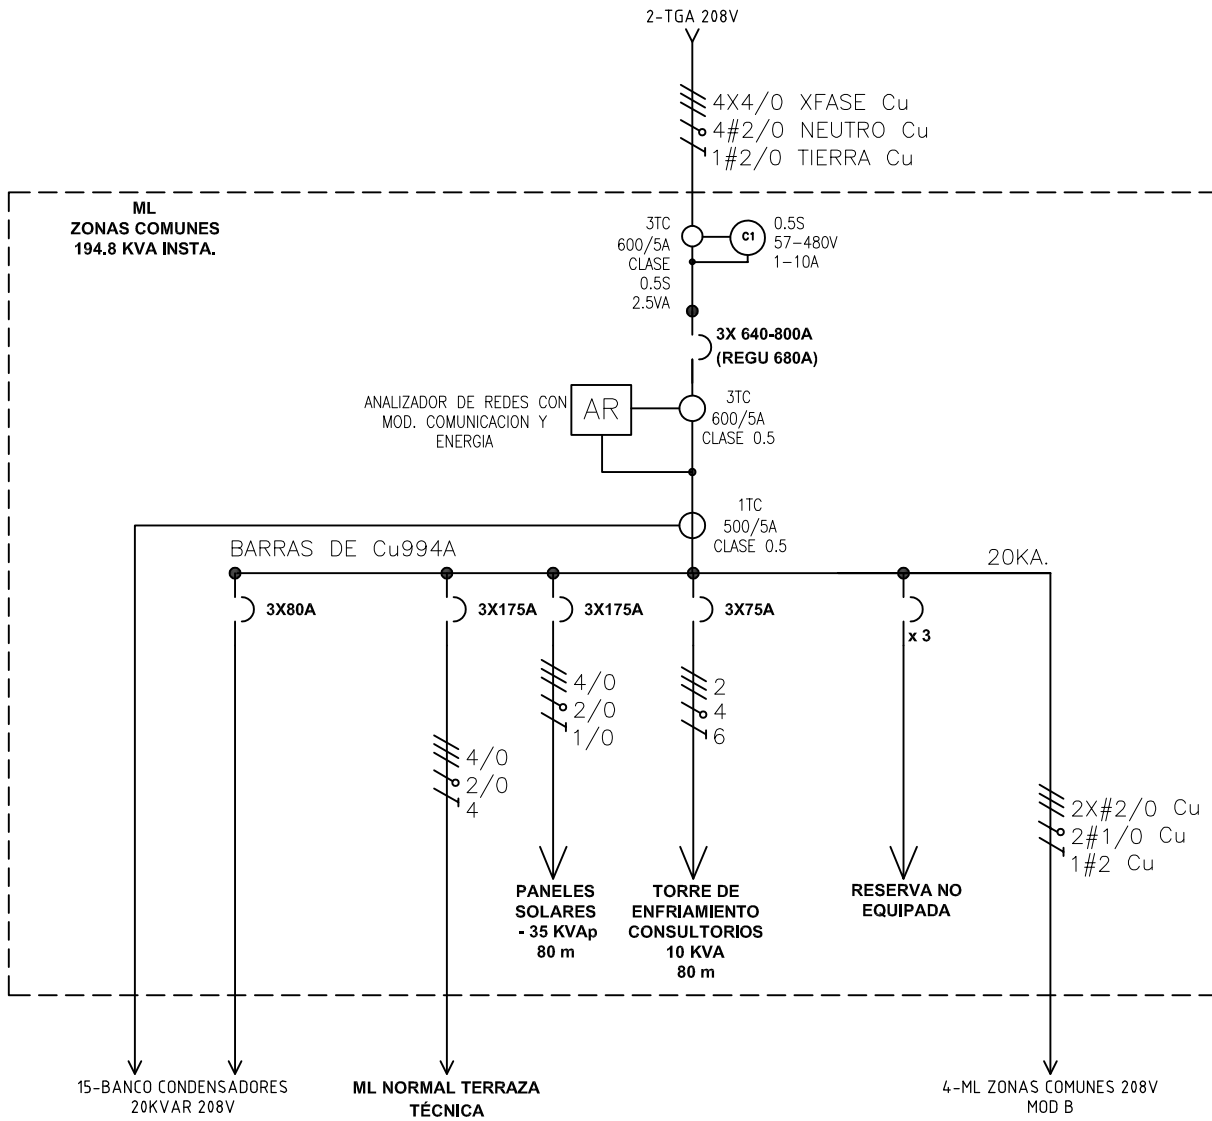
2-TGA 208V

4X4/0 XFASE Cu
4#2/0 NEUTRO Cu
1#2/0 TIERRA Cu

ML
ZONAS COMUNES
194.8 KVA INSTA.

3TC
600/5A
CLASE
0.5S
2.5VA

C1

0.5S
57-480V
1-10A

3X 640-800A
(REGU 680A)

ANALIZADOR DE REDES CON MOD. COMUNICACION Y ENERGIA

AR

3TC
600/5A
CLASE 0.5

1TC
500/5A
CLASE 0.5

BARRAS DE Cu994A

20KA.

3X80A

3X175A

3X175A

3X75A

x 3

4/0
2/0
1/0

2
4
6

4/0
2/0
4

2X#2/0 Cu
2#1/0 Cu
1#2 Cu

PANELES SOLARES - 35 KVAp 80 m

TORRE DE ENFRIAMIENTO CONSULTORIOS 10 KVA 80 m

RESERVA NO EQUIPADA

15-BANCO CONDENSADORES 20KVAR 208V

ML NORMAL TERRAZA TÉCNICA

4-ML ZONAS COMUNES 208V MOD B